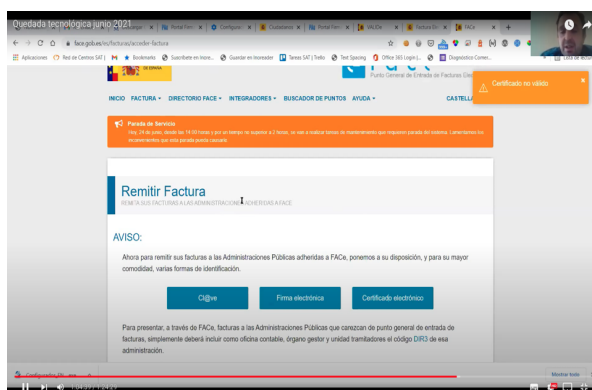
Quedada tecnológica junio 2021

face.gob.es/es/facturas/acceder-factura

Aplicaciones · Red de Centros SAT | · Bookmarks · Suscríbete en Inore... · Guardar en Inoreader · Tareas SAT | Trello · Text Spacing · Office 365 Login | · Diagnóstico Comer...

Punto General de Entrada de Facturas Ele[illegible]

Certificado no válido

INICIO FACTURA ▾ DIRECTORIO FACE ▾ INTEGRADORES ▾ BUSCADOR DE PUNTOS AYUDA ▾ CASTELLA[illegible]

Parada de Servicio
Hoy, 24 de junio, desde las 19:00 horas y por un tiempo no superior a 2 horas, se van a realizar tareas de mantenimiento que requieren parada del sistema. Lamentamos los inconvenientes que esta parada pueda causarle.

Remitir Factura
REMITA SUS FACTURAS A LAS ADMINISTRACIONES ADHERIDAS A FACE

AVISO:

Ahora para remitir sus facturas a las Administraciones Públicas adheridas a FACe, ponemos a su disposición, y para su mayor comodidad, varias formas de identificación.

Cl@ve | Firma electrónica | Certificado electrónico

Para presentar, a través de FACe, facturas a las Administraciones Públicas que carezcan de punto general de entrada de facturas, simplemente deberá incluir como oficina contable, órgano gestor y unidad tramitadora el código DIR3 de esa administración.

Mostrar todo

1:04:37 / 1:24:29